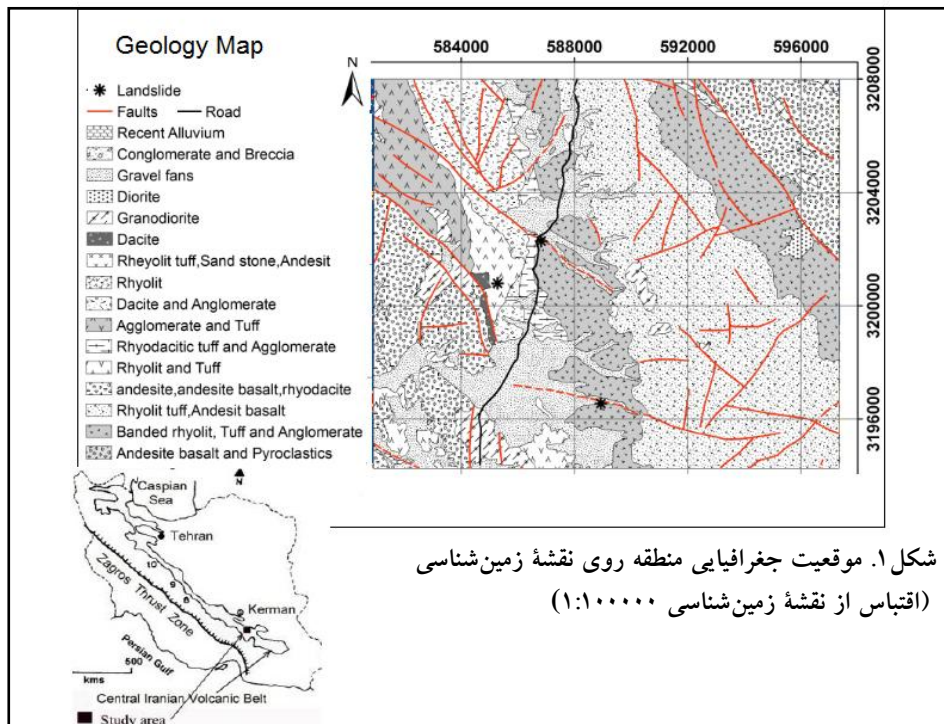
Geology Map

Landslide
Faults
Road
Recent Alluvium
Conglomerate and Breccia
Gravel fans
Diorite
Granodiorite
Dacite
Rheyolit tuff,Sand stone,Andesit
Rhyolit
Dacite and Anglomerate
Agglomerate and Tuff
Rhyodacitic tuff and Agglomerate
Rhyolit and Tuff
andesite,andesite basalt,rhyodacite
Rhyolit tuff,Andesit basalt
Banded rhyolit, Tuff and Anglomerate
Andesite basalt and Pyroclastics

N

584000 588000 592000 596000

3208000
3204000
3200000
3196000

Caspian Sea
N
Tehran
10
Zagros Thrust Zone
Kerman
Persian Gulf
500
kms
Central Iranian Volcanic Belt
Study area

شکل۱. موقعیت جغرافیایی منطقه روی نقشهٔ زمین‌شناسی (اقتباس از نقشهٔ زمین‌شناسی ۱:۱۰۰۰۰۰)